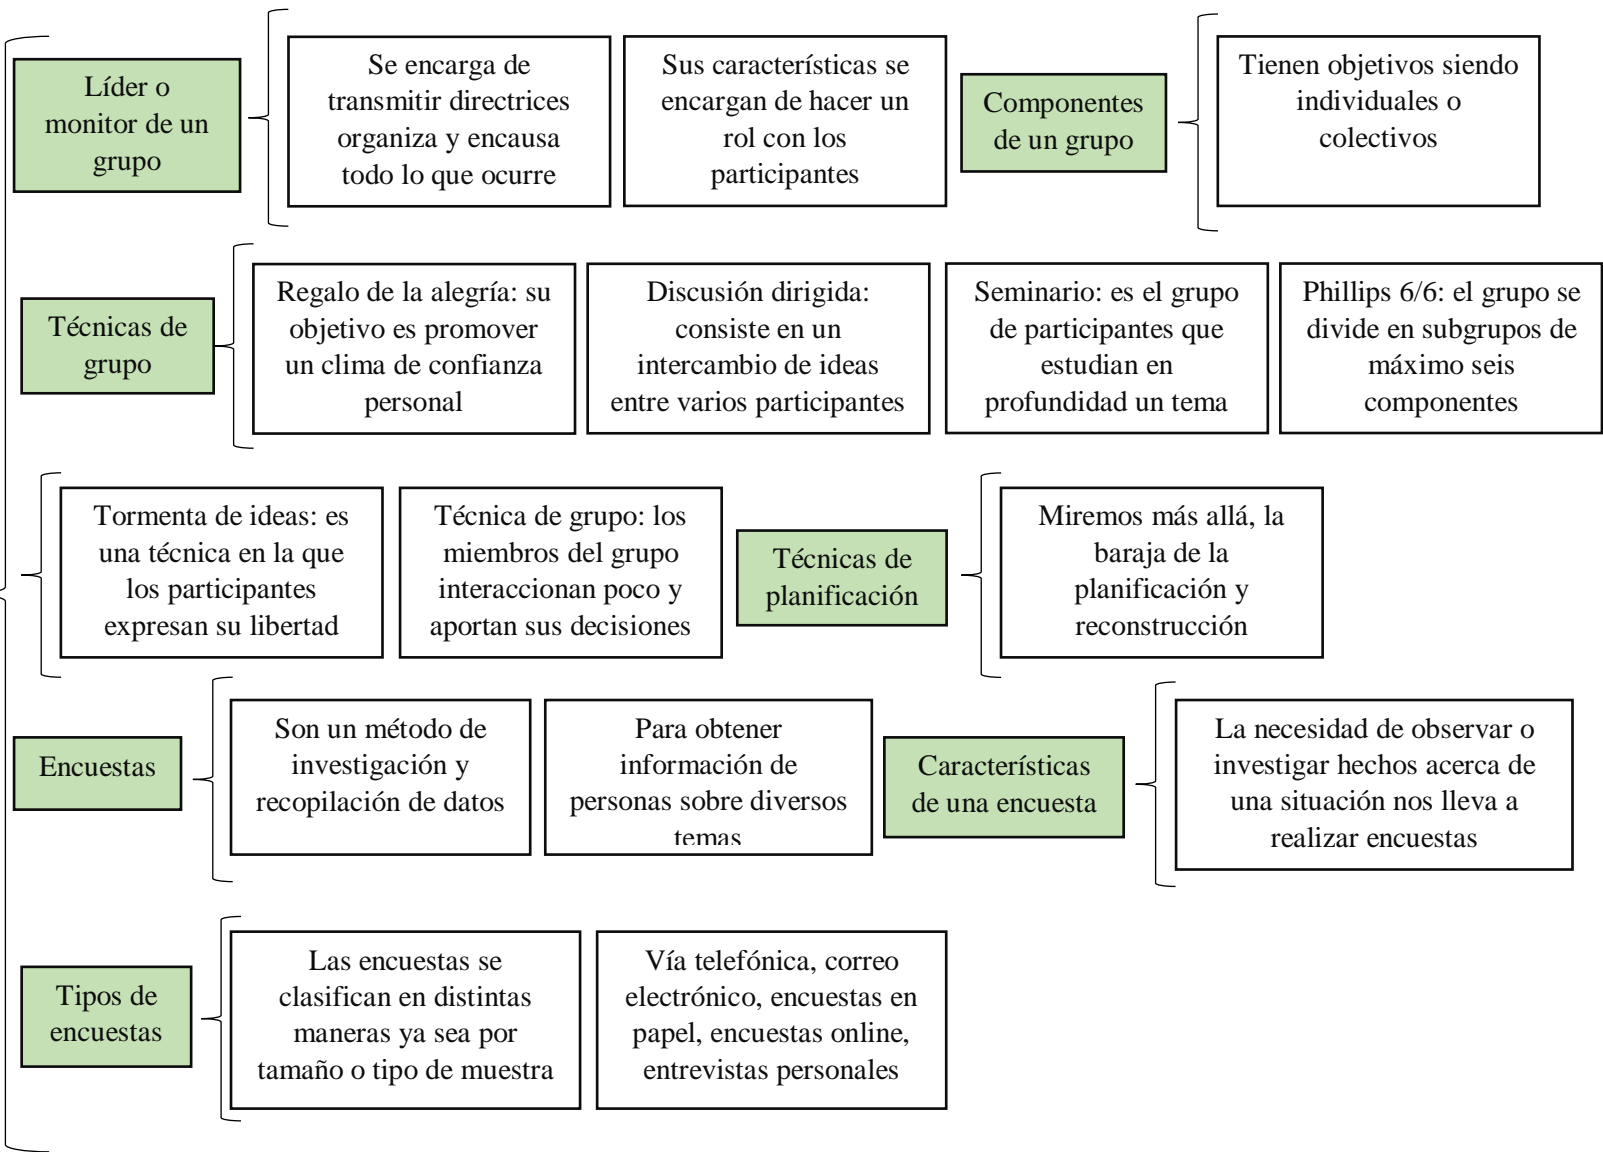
Líder o monitor de un grupo

Se encarga de transmitir directrices organiza y encausa todo lo que ocurre

Sus características se encargan de hacer un rol con los participantes

Componentes de un grupo

Tienen objetivos siendo individuales o colectivos

Técnicas de grupo

Regalo de la alegría: su objetivo es promover un clima de confianza personal

Discusión dirigida: consiste en un intercambio de ideas entre varios participantes

Seminario: es el grupo de participantes que estudian en profundidad un tema

Phillips 6/6: el grupo se divide en subgrupos de máximo seis componentes

Tormenta de ideas: es una técnica en la que los participantes expresan su libertad

Técnica de grupo: los miembros del grupo interaccionan poco y aportan sus decisiones

Técnicas de planificación

Miremos más allá, la baraja de la planificación y reconstrucción

Encuestas

Son un método de investigación y recopilación de datos

Para obtener información de personas sobre diversos temas

Características de una encuesta

La necesidad de observar o investigar hechos acerca de una situación nos lleva a realizar encuestas

Tipos de encuestas

Las encuestas se clasifican en distintas maneras ya sea por tamaño o tipo de muestra

Vía telefónica, correo electrónico, encuestas en papel, encuestas online, entrevistas personales